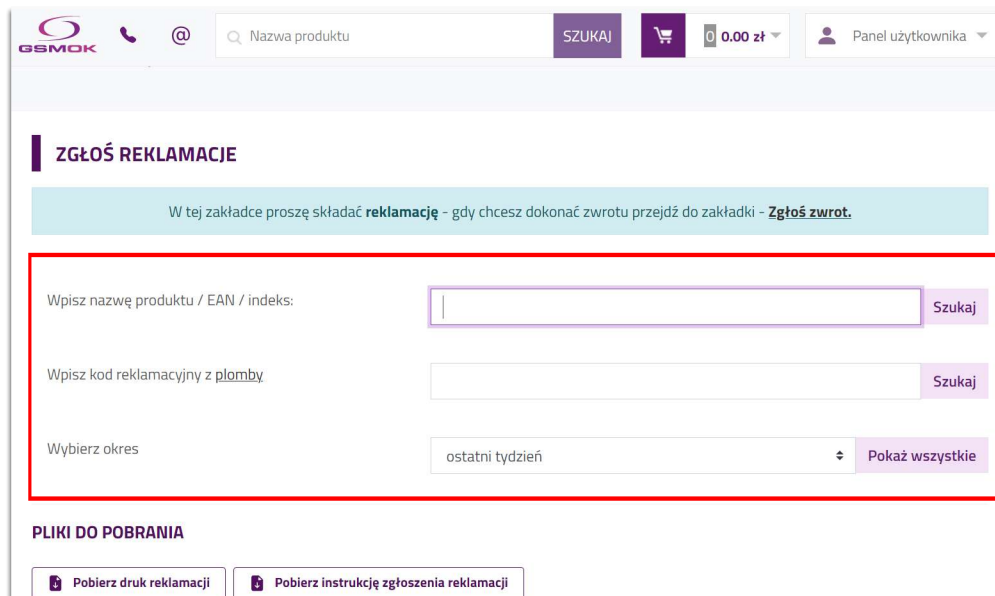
GSMOK

@

Nazwa produktu

SZUKAJ

0 0.00 zł

Panel użytkownika

ZGŁOŚ REKLAMACJE

W tej zakładce proszę składać **reklamację** - gdy chcesz dokonać zwrotu przejdź do zakładki - **Zgłoś zwrot.**

Wpisz nazwę produktu / EAN / indeks:

Szukaj

Wpisz kod reklamacyjny z plomby

Szukaj

Wybierz okres

ostatni tydzień

Pokaż wszystkie

PLIKI DO POBRANIA

Pobierz druk reklamacji

Pobierz instrukcję zgłoszenia reklamacji